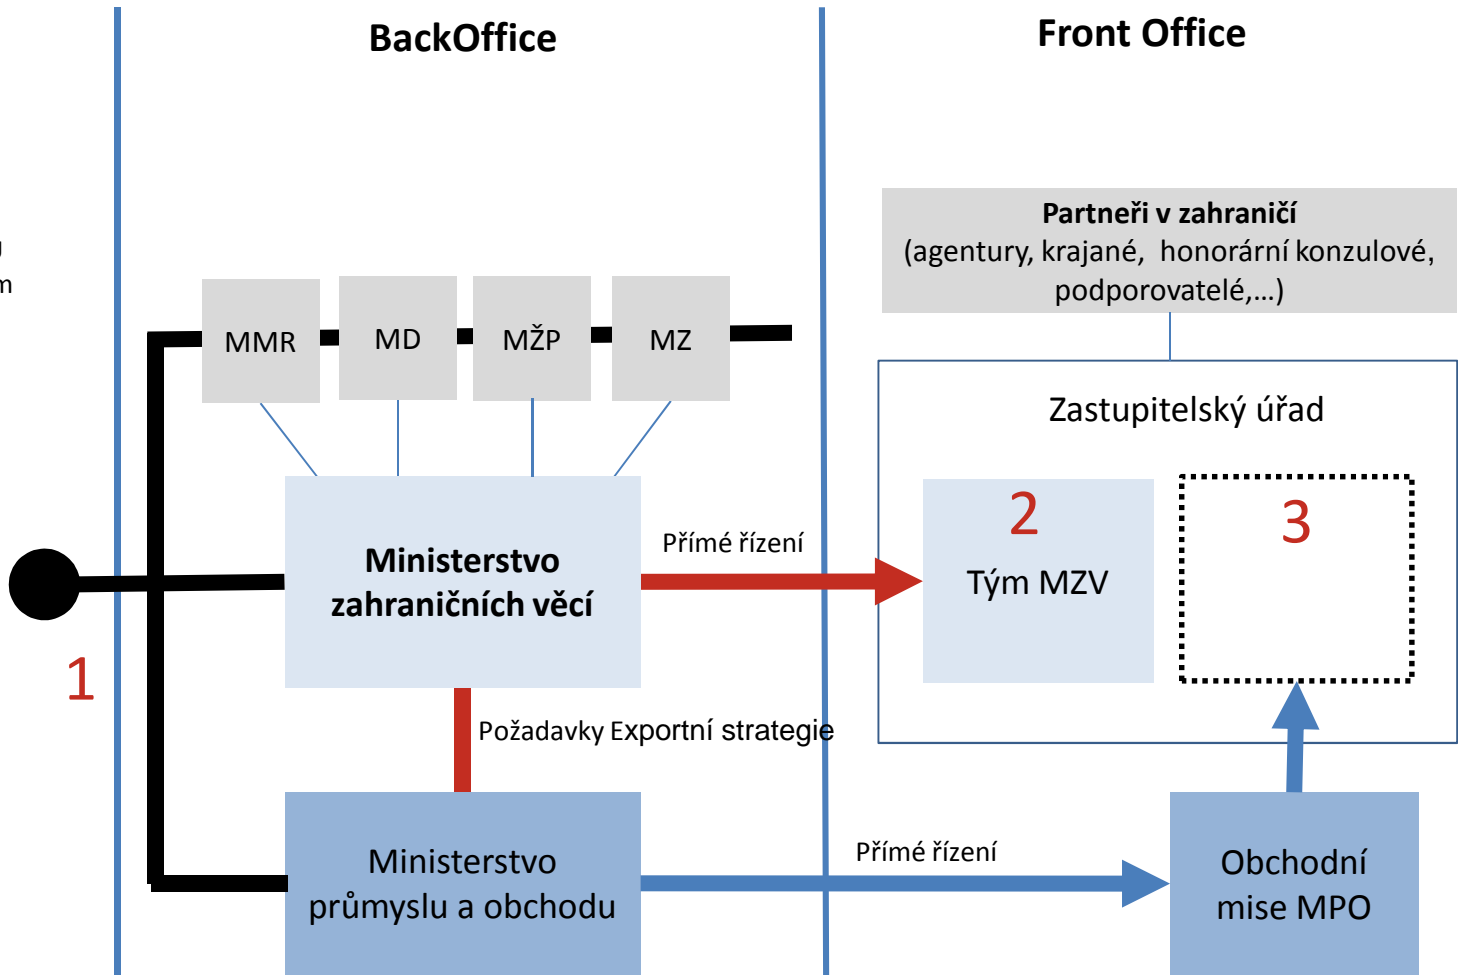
BackOffice

Front Office

Partneři v zahraničí
(agentury, krajané, honorární konzulové, podporovatelé,...)

MMR

MD

MŽP

MZ

Zastupitelský úřad

2

Tým MZV

3

Ministerstvo zahraničních věcí

Přímé řízení

1

Požadavky Exportní strategie

Ministerstvo průmyslu a obchodu

Přímé řízení

Obchodní mise MPO